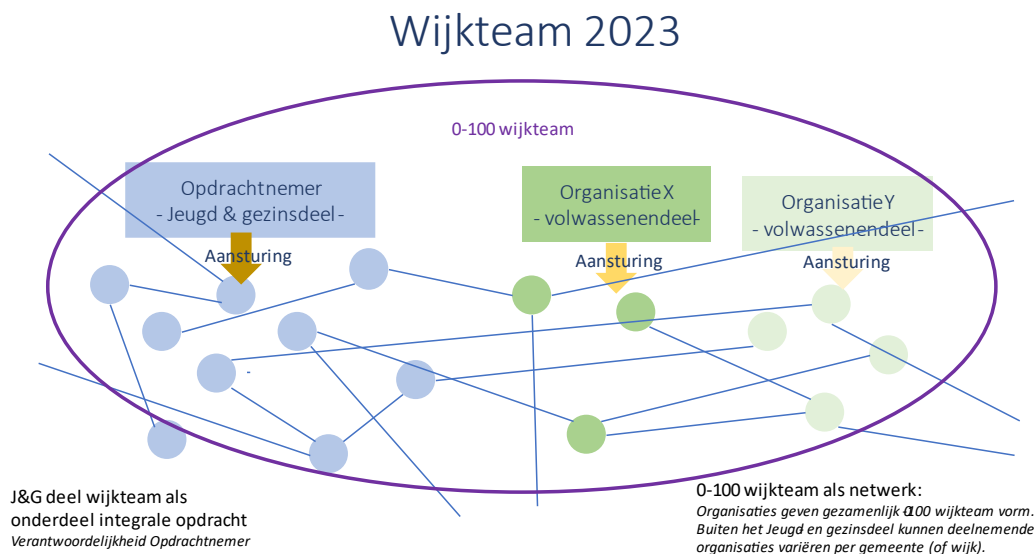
Wijkteam 2023

0-100 wijkteam

Opdrachtnemer
- Jeugd & gezinsdeel -

Aansturing

OrganisatieX
- volwassenendeel-

Aansturing

OrganisatieY
- volwassenendeel -

Aansturing

J&G deel wijkteam als onderdeel integrale opdracht
Verantwoordelijkheid Opdrachtnemer

0-100 wijkteam als netwerk:
Organisaties geven gezamenlijk 0-100 wijkteam vorm. Buiten het Jeugd- en gezinsdeel kunnen deelnemende organisaties variëren per gemeente (of wijk).